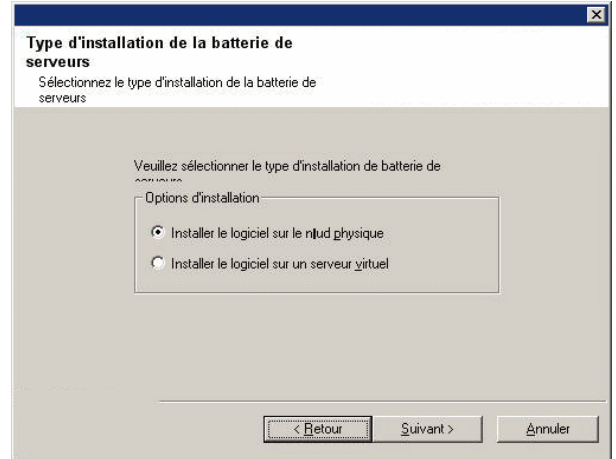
Type d'installation de la batterie de serveurs
Sélectionnez le type d'installation de la batterie de serveurs

Veuillez sélectionner le type d'installation de batterie de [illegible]

Options d'installation

Installer le logiciel sur le n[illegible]ud physique

Installer le logiciel sur un serveur virtuel

< Retour

Suivant >

Annuler